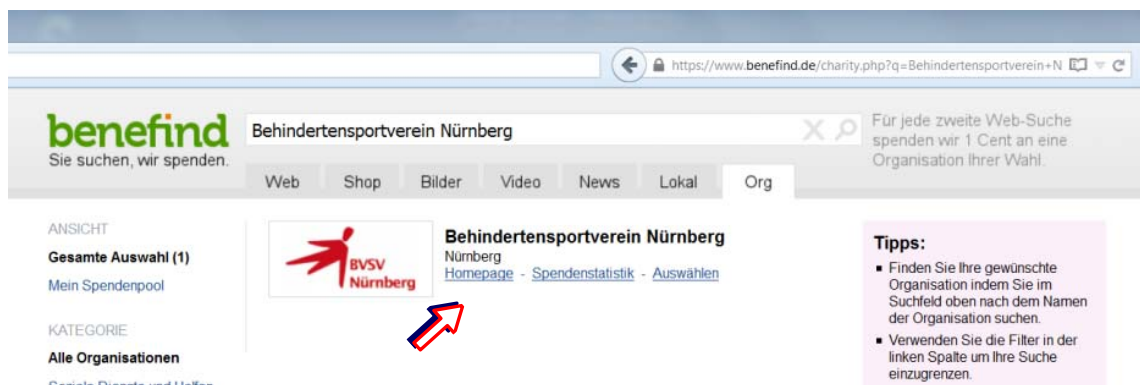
https://www.benefind.de/charity.php?q=Behindertensportverein+N

benefind
Sie suchen, wir spenden.

Behindertensportverein Nürnberg

Für jede zweite Web-Suche spenden wir 1 Cent an eine Organisation Ihrer Wahl.

Web Shop Bilder Video News Lokal Org

ANSICHT
Gesamte Auswahl (1)
Mein Spendenpool

KATEGORIE
Alle Organisationen
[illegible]

BVSV Nürnberg

Behindertensportverein Nürnberg
Nürnberg
Homepage - Spendenstatistik - Auswählen

Tipps:
- Finden Sie Ihre gewünschte Organisation indem Sie im Suchfeld oben nach dem Namen der Organisation suchen.
- Verwenden Sie die Filter in der linken Spalte um Ihre Suche einzugrenzen.